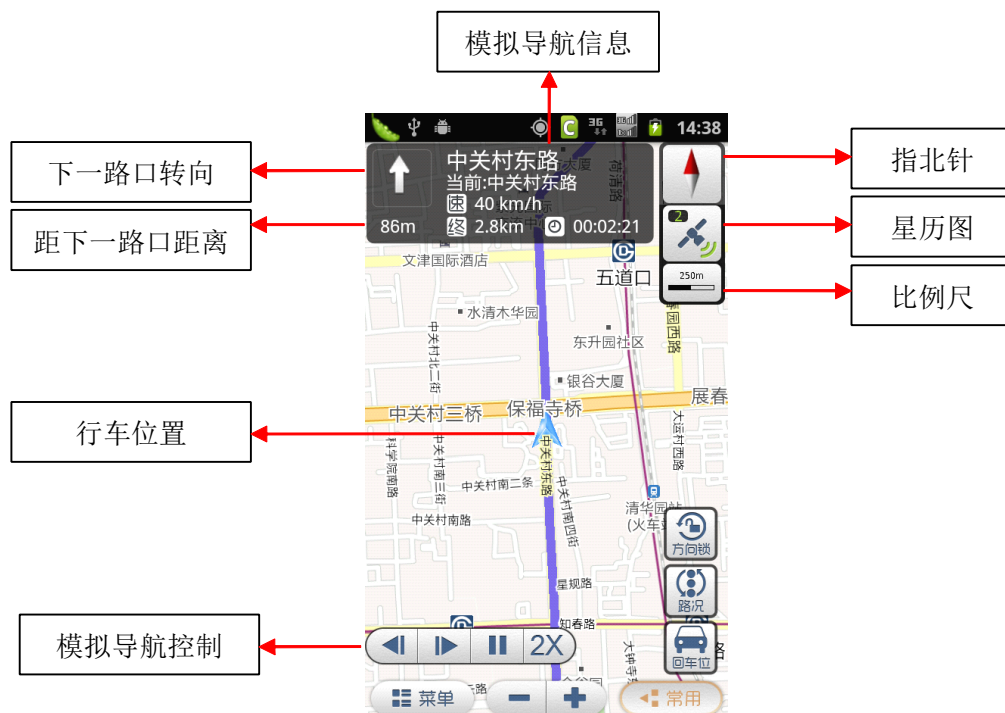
模拟导航信息

下一路口转向

距下一路口距离

指北针

星历图

比例尺

行车位置

模拟导航控制

3G 14:38

中关村东路
当前:中关村东路
速 40 km/h
86m 终 2.8km 00:02:21

2

250m

文津国际酒店
五道口
水清木华园
东升园社区
银谷大厦
中关村三桥
保福寺桥
展春
中关村北二街
科学院南路
中关村东路
中关村南二条
中关村南四街
中关村南路
大运村西路
清华园站(火车站)
星规路
知春路
大钟寺
荷清路
大厦
园西路

方向锁
路况
回车位

2X

菜单
常用